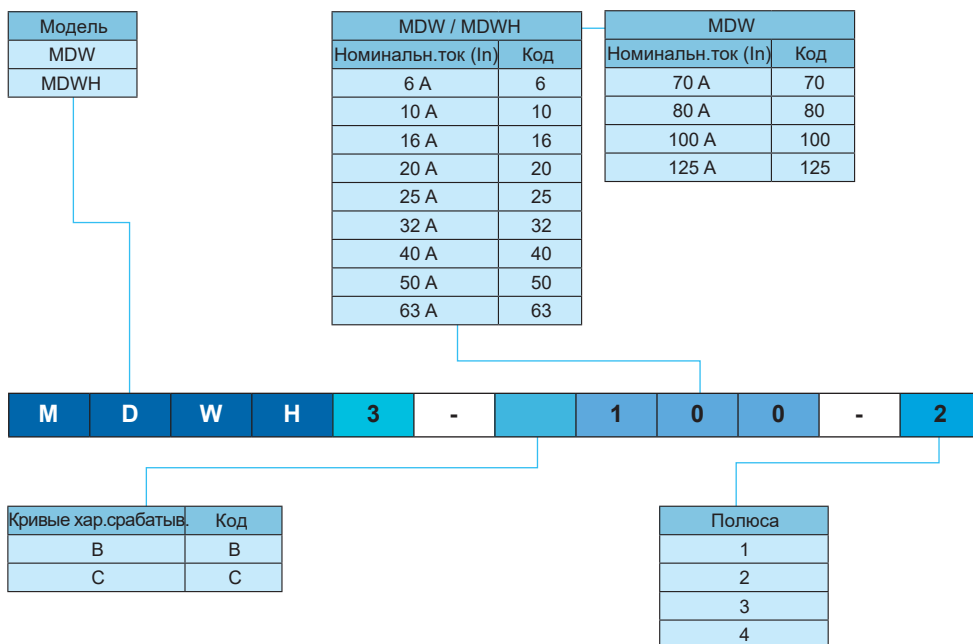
| Модель |
|---|
| MDW |
| MDWH |

| MDW / MDWH | |
|---|---|
| Номинальн.ток (In) | Код |
| 6 A | 6 |
| 10 A | 10 |
| 16 A | 16 |
| 20 A | 20 |
| 25 A | 25 |
| 32 A | 32 |
| 40 A | 40 |
| 50 A | 50 |
| 63 A | 63 |

| MDW | |
|---|---|
| Номинальн.ток (In) | Код |
| 70 A | 70 |
| 80 A | 80 |
| 100 A | 100 |
| 125 A | 125 |

M D W H 3 - 1 0 0 - 2

| Кривые хар.срабатыв. | Код |
|---|---|
| B | B |
| C | C |

| Полюса |
|---|
| 1 |
| 2 |
| 3 |
| 4 |